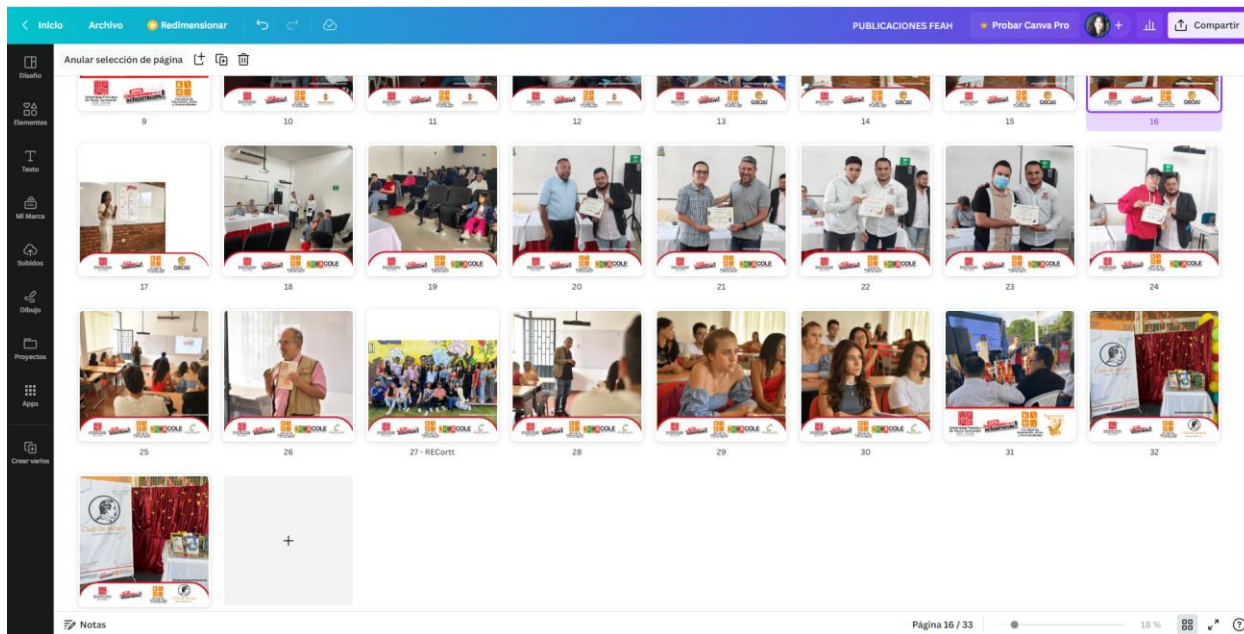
< Inicio Archivo Redimensionar

PUBLICACIONES FEAH Probar Canva Pro Compartir

Diseño
Elementos
Texto
Mi Marca
Subidos
Dibujo
Proyectos
Apps
Crear varios

Anular selección de página

9 10 11 12 13 14 15 16

17 18 19 20 21 22 23 24

25 26 27 - RECortt 28 29 30 31 32

+

Notas

Página 16 / 33 18 %